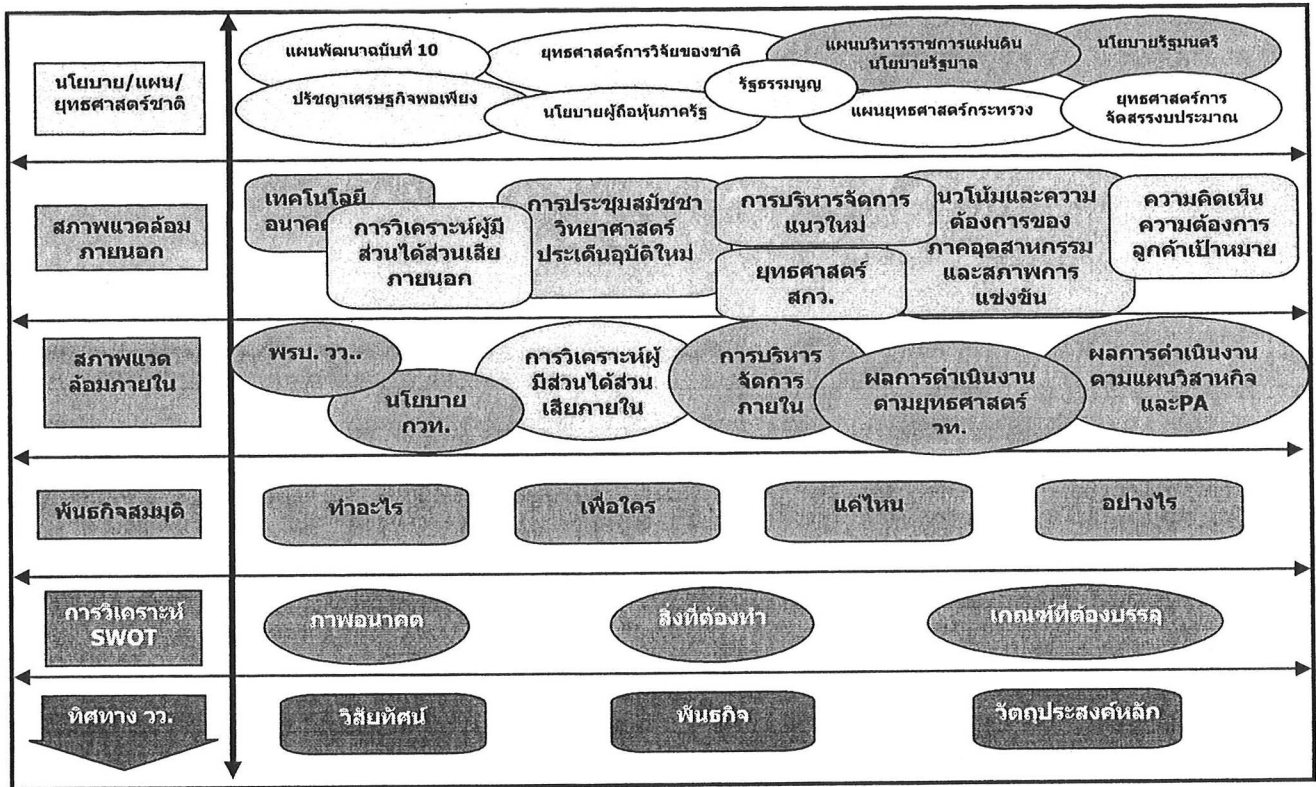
นโยบาย/แผน/ยุทธศาสตร์ชาติ

แผนพัฒนาฉบับที่ 10
ยุทธศาสตร์การวิจัยของชาติ
แผนบริหารราชการแผ่นดิน นโยบายรัฐบาล
นโยบายรัฐมนตรี
รัฐธรรมนูญ
ปรัชญาเศรษฐกิจพอเพียง
นโยบายผู้ถือหุ้นภาครัฐ
แผนยุทธศาสตร์กระทรวง
ยุทธศาสตร์การจัดสรรงบประมาณ

สภาพแวดล้อมภายนอก

เทคโนโลยีอนาคต
การวิเคราะห์ผู้มีส่วนได้ส่วนเสียภายนอก
การประชุมสมัชชาวิทยาศาสตร์ประเด็นอุบัติใหม่
การบริหารจัดการแนวใหม่
ยุทธศาสตร์ สกว.
แนวโน้มและความต้องการของภาคอุตสาหกรรมและสภาพการแข่งขัน
ความคิดเห็นความต้องการลูกค้าเป้าหมาย

สภาพแวดล้อมภายใน

พรบ. วว..
นโยบาย กวท.
การวิเคราะห์ผู้มีส่วนได้ส่วนเสียภายใน
การบริหารจัดการภายใน
ผลการดำเนินงานตามยุทธศาสตร์ วท.
ผลการดำเนินงานตามแผนวิสาหกิจและPA

พันธกิจสมมุติ

ทำอะไร
เพื่อใคร
แค่ไหน
อย่างไร

การวิเคราะห์ SWOT

ภาพอนาคต
สิ่งที่ต้องทำ
เกณฑ์ที่ต้องบรรลุ

ทิศทาง วว.

วิสัยทัศน์
พันธกิจ
วัตถุประสงค์หลัก